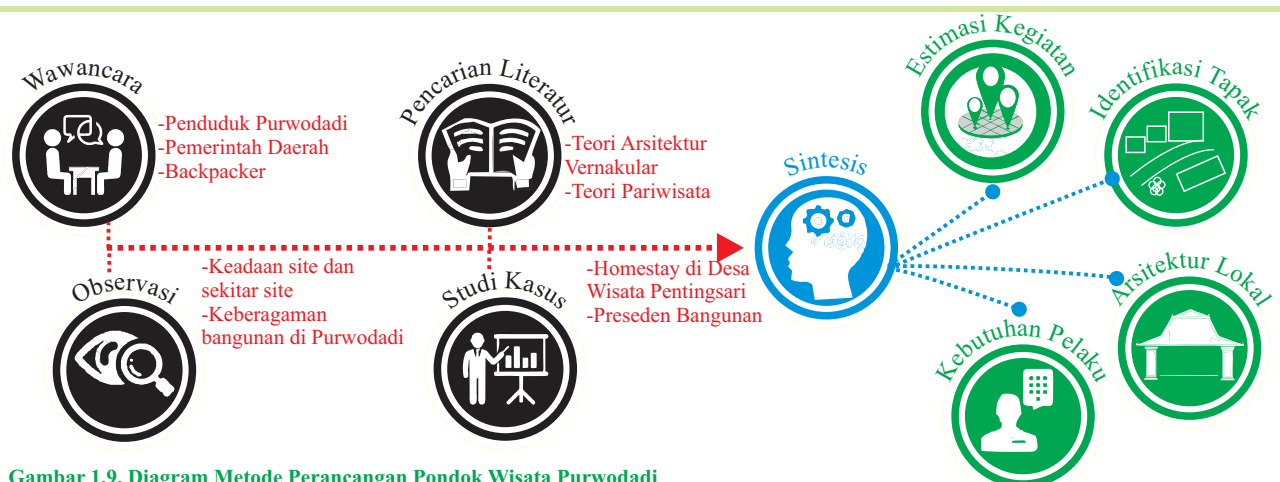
Wawancara

-Penduduk Purwodadi
-Pemerintah Daerah
-Backpacker

Pencarian Literatur

-Teori Arsitektur Vernakular
-Teori Pariwisata

Observasi

-Keadaan site dan sekitar site
-Keberagaman bangunan di Purwodadi

Studi Kasus

-Homestay di Desa Wisata Pentingsari
-Preseden Bangunan

Sintesis

Estimasi Kegiatan

Identifikasi Tapak

Arsitektur Lokal

Kebutuhan Pelaku

Gambar 1.9. Diagram Metode Perancangan Pondok Wisata Purwodadi